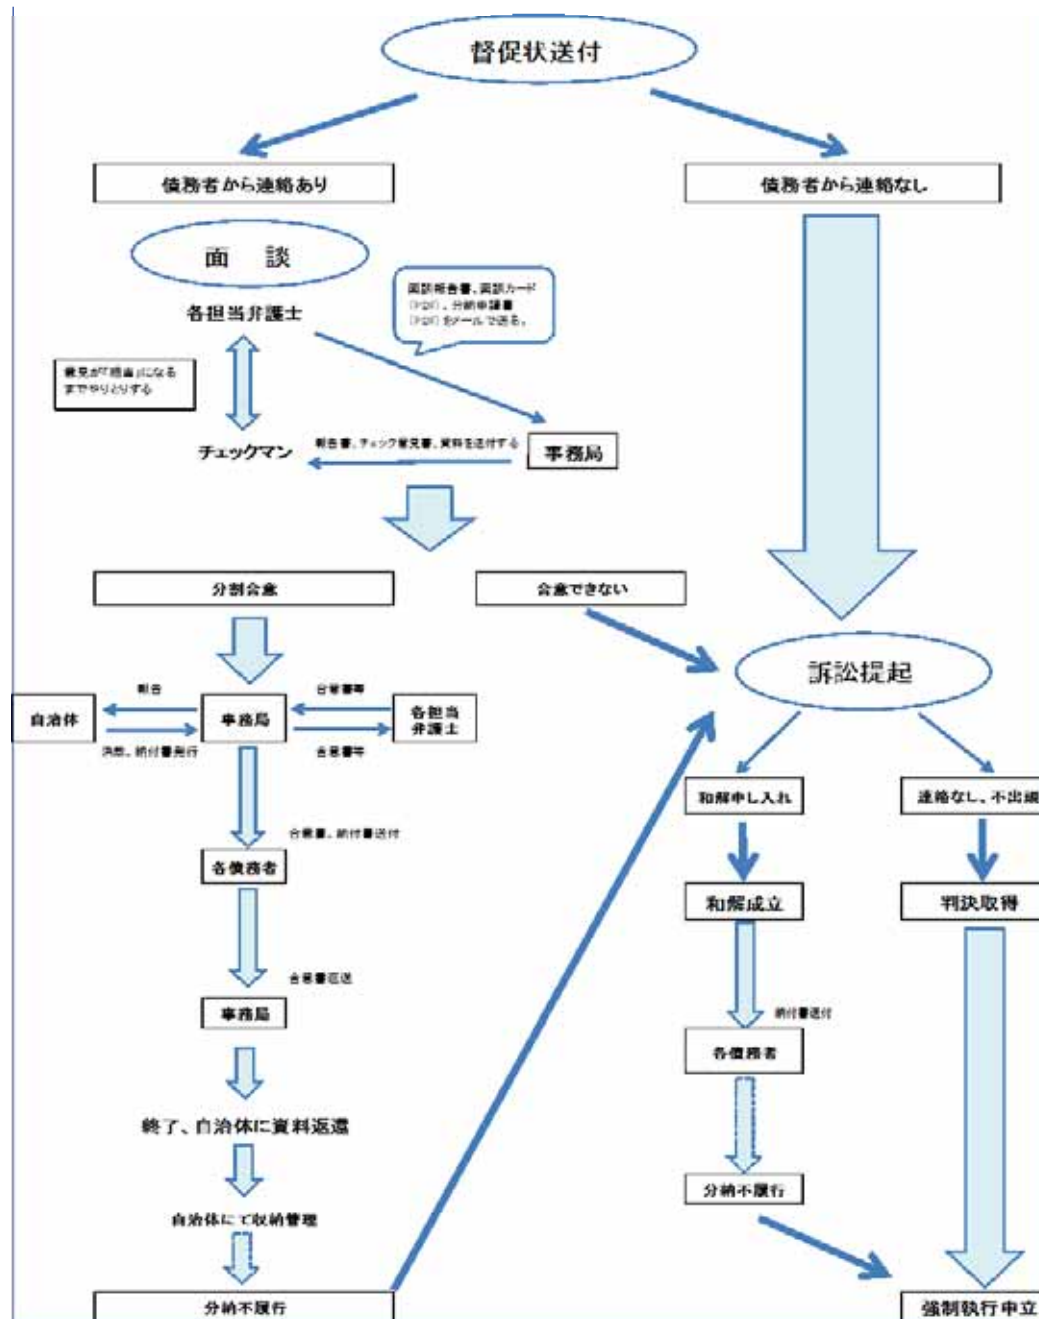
督促状送付

債務者から連絡あり

債務者から連絡なし

面　談

各担当弁護士

面談報告書、面談カード（PDF）、分納申請書（PDF）をメールで送る。

意見が「適当」になるまでやりとりする

チェックマン

報告書、チェック意見書、資料を送付する

事務局

分割合意

合意できない

訴訟提起

報告

合意書等

自治体

事務局

各担当弁護士

決裁、納付書発行

合意書等

合意書、納付書送付

各債務者

合意書返送

事務局

終了、自治体に資料返還

自治体にて収納管理

分納不履行

和解申し入れ

連絡なし、不出頭

和解成立

判決取得

納付書送付

各債務者

分納不履行

強制執行申立